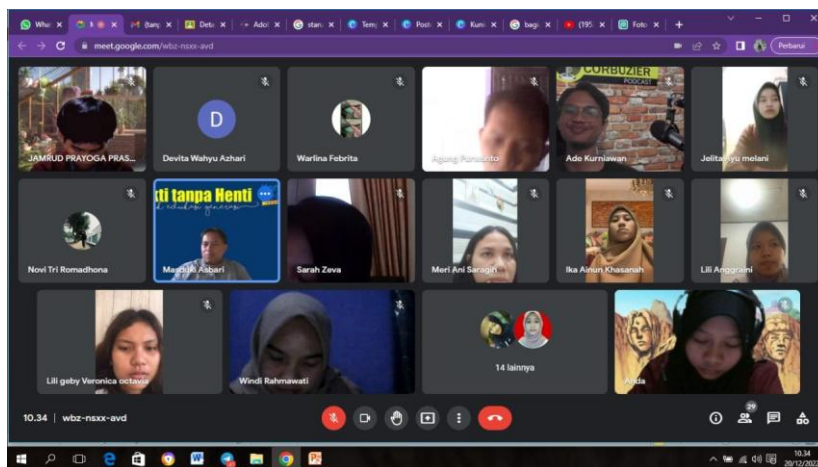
Wha × | × | (tan × | Det × | Ado × | stan × | Tem × | Post × | Kun × | bagi × | (195 × | Foto × | +

meet.google.com/wbz-nsxx-avd

Perbarui

JAMRUD PRAYOGA PRAS...

D

Devita Wahyu Azhari

Warlina Febrita

Agung Purwanto

CORBUZIER PODCAST

Ade Kurniawan

Jelita Ayu melani

Novi Tri Romadhona

ti tanpa Henti

Masduki Asbari

Sarah Zeva

Meri Ani Saragih

Ika Ainun Khasanah

Lili Anggraini

Lili geby Veronica octavia

Windi Rahmawati

14 lainnya

Anda

10.34 | wbz-nsxx-avd

29

10.34
20/12/2022